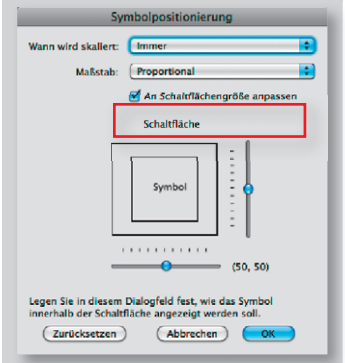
Symbolpositionierung

Wann wird skaliert: Immer

Maßstab: Proportional

An Schaltflächengröße anpassen

Schaltfläche

Symbol

(50, 50)

Legen Sie in diesem Dialogfeld fest, wie das Symbol innerhalb der Schaltfläche angezeigt werden soll.

Zurücksetzen

Abbrechen

OK